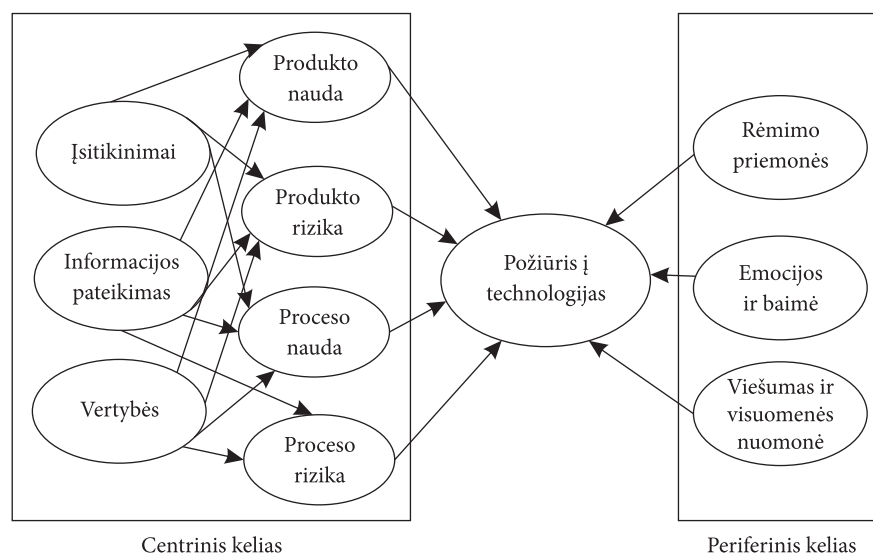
Įsitikinimai

Informacijos pateikimas

Vertybės

Produkto nauda

Produkto rizika

Proceso nauda

Proceso rizika

Požiūris į technologijas

Rėmimo priemonės

Emocijos ir baimė

Viešumas ir visuomenės nuomonė

Centrinis kelias

Periferinis kelias